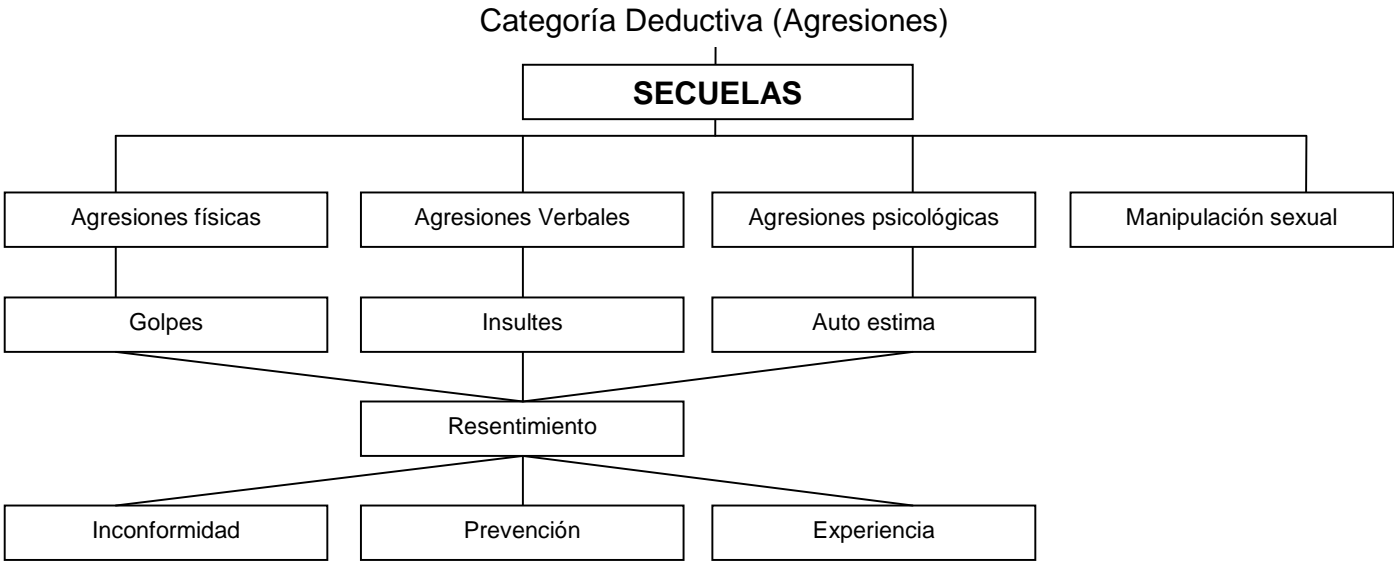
Categoría Deductiva (Agresiones)

SECUELAS

Agresiones físicas

Agresiones Verbales

Agresiones psicológicas

Manipulación sexual

Golpes

Insultes

Auto estima

Resentimiento

Inconformidad

Prevención

Experiencia